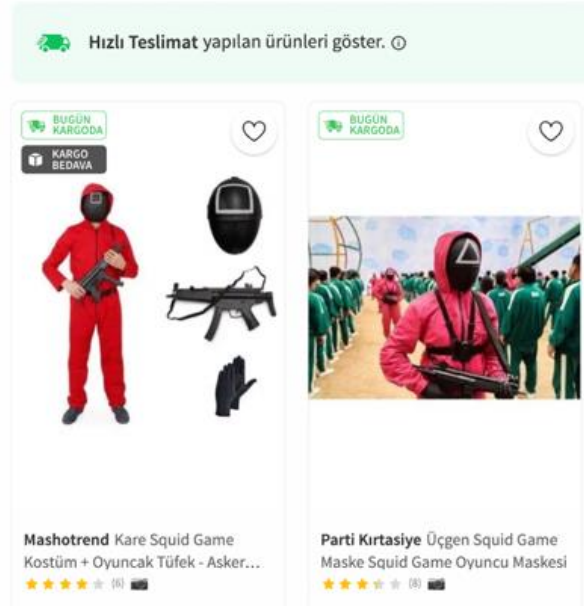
Hızlı Teslimat yapılan ürünleri göster. ⓘ

BUGÜN KARGODA

KARGO BEDAVA

Mashotrend Kare Squid Game Kostüm + Oyuncak Tüfek - Asker...

(6)

BUGÜN KARGODA

Parti Kırtasiye Üçgen Squid Game Maske Squid Game Oyuncu Maskesi

(8)